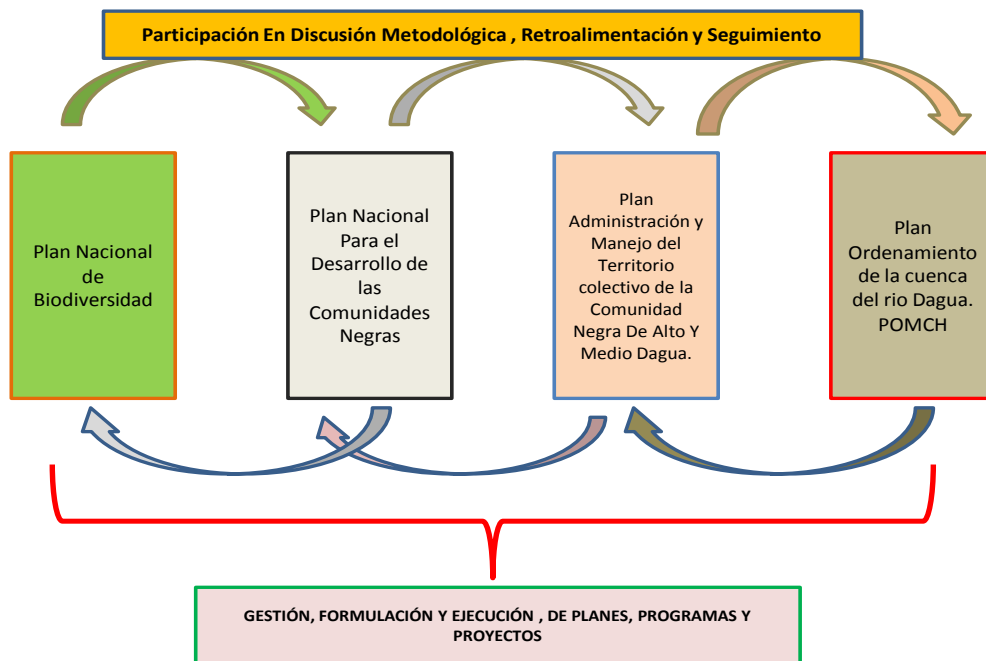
Participación En Discusión Metodológica , Retroalimentación y Seguimiento

Plan Nacional de Biodiversidad

Plan Nacional Para el Desarrollo de las Comunidades Negras

Plan Administración y Manejo del Territorio colectivo de la Comunidad Negra De Alto Y Medio Dagua.

Plan Ordenamiento de la cuenca del rio Dagua. POMCH

GESTIÓN, FORMULACIÓN Y EJECUCIÓN , DE PLANES, PROGRAMAS Y PROYECTOS